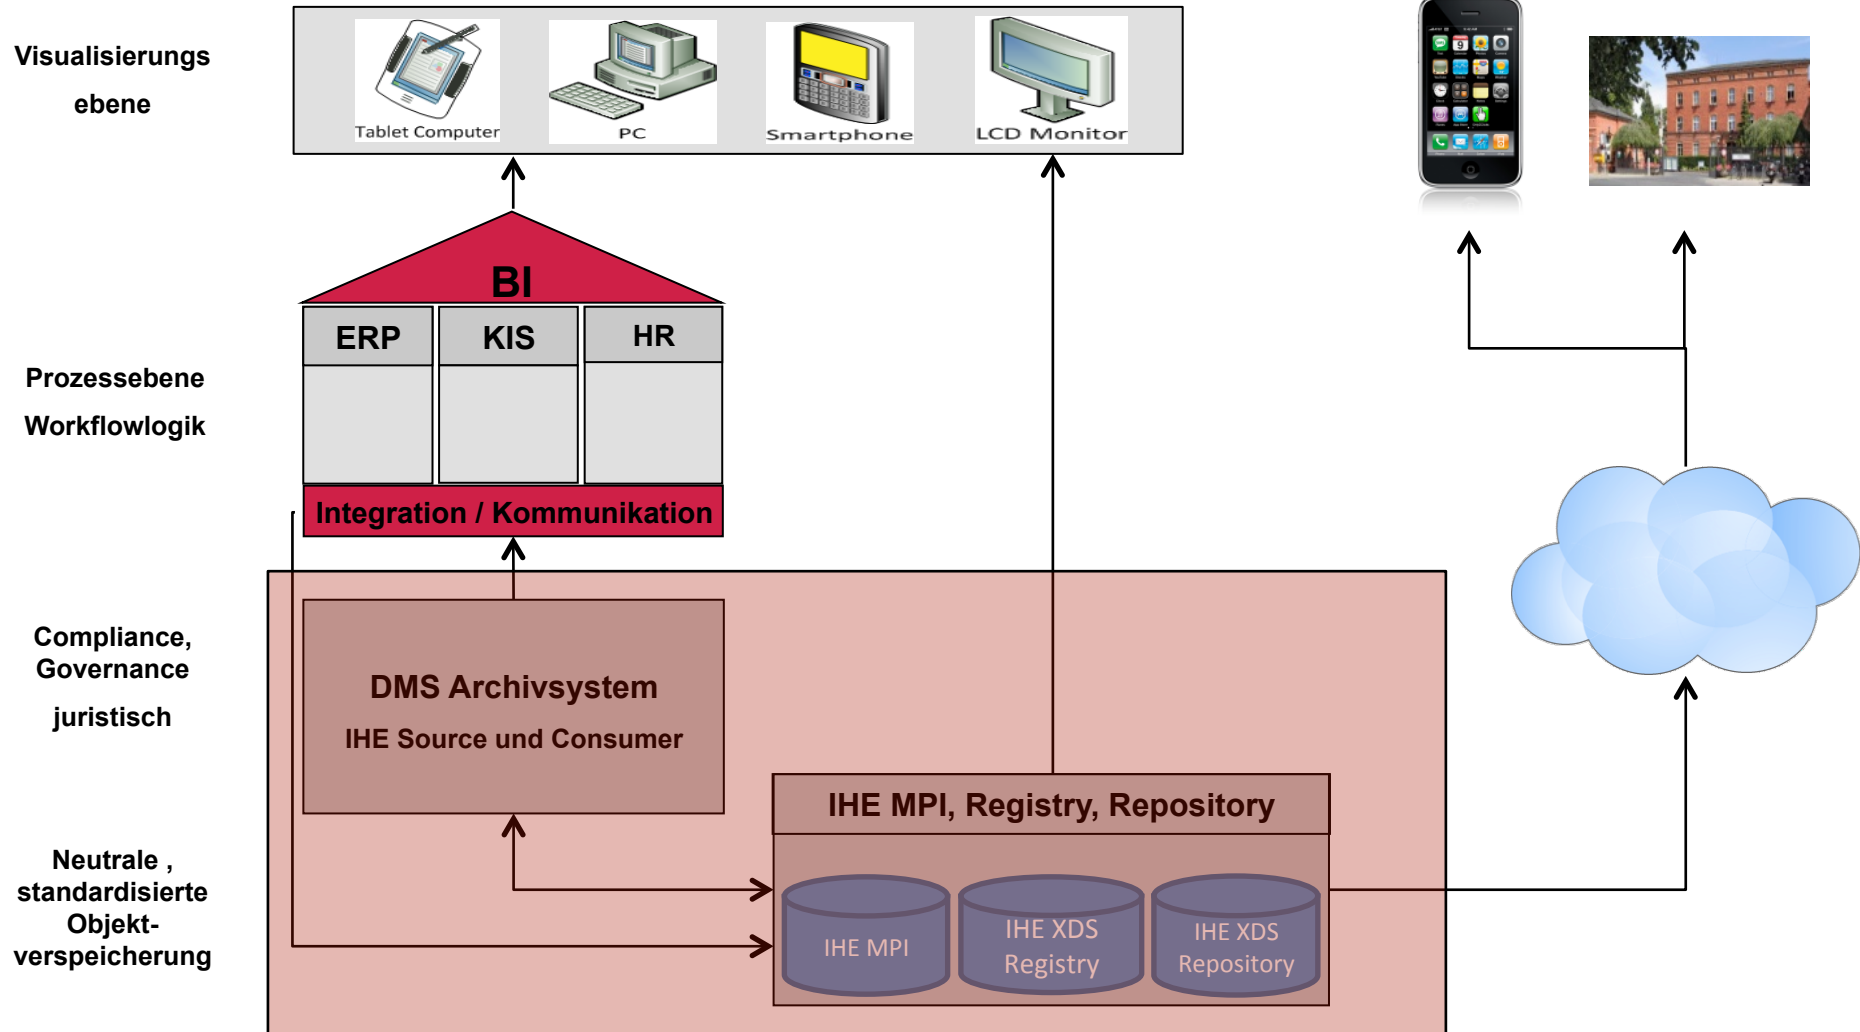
Visualisierungs ebene

Tablet Computer

PC

Smartphone

LCD Monitor

BI

ERP

KIS

HR

Prozessebene Workflowlogik

Integration / Kommunikation

Compliance, Governance juristisch

DMS Archivsystem

IHE Source und Consumer

IHE MPI, Registry, Repository

Neutrale , standardisierte Objekt-verspeicherung

IHE MPI

IHE XDS Registry

IHE XDS Repository